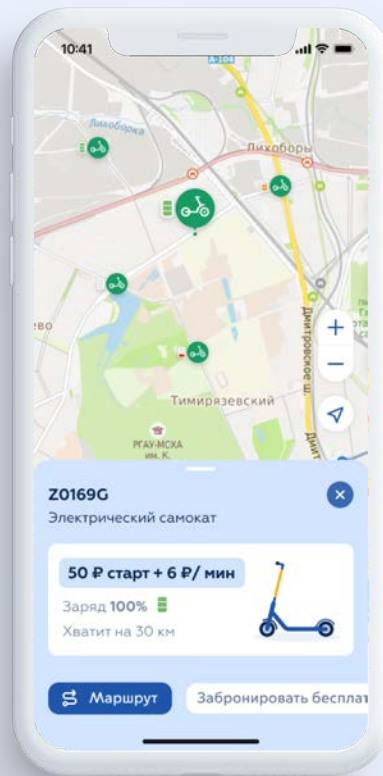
10:41

A-104

Лихоборка

Лихоборы

ево

Дмитровское ш.

Тимирязевский

РГАУ-МСХА им. К.

Дмитр

Z0169G

Электрический самокат

50 ₽ старт + 6 ₽/ мин

Заряд 100%

Хватит на 30 км

Маршрут

Забронировать бесплат